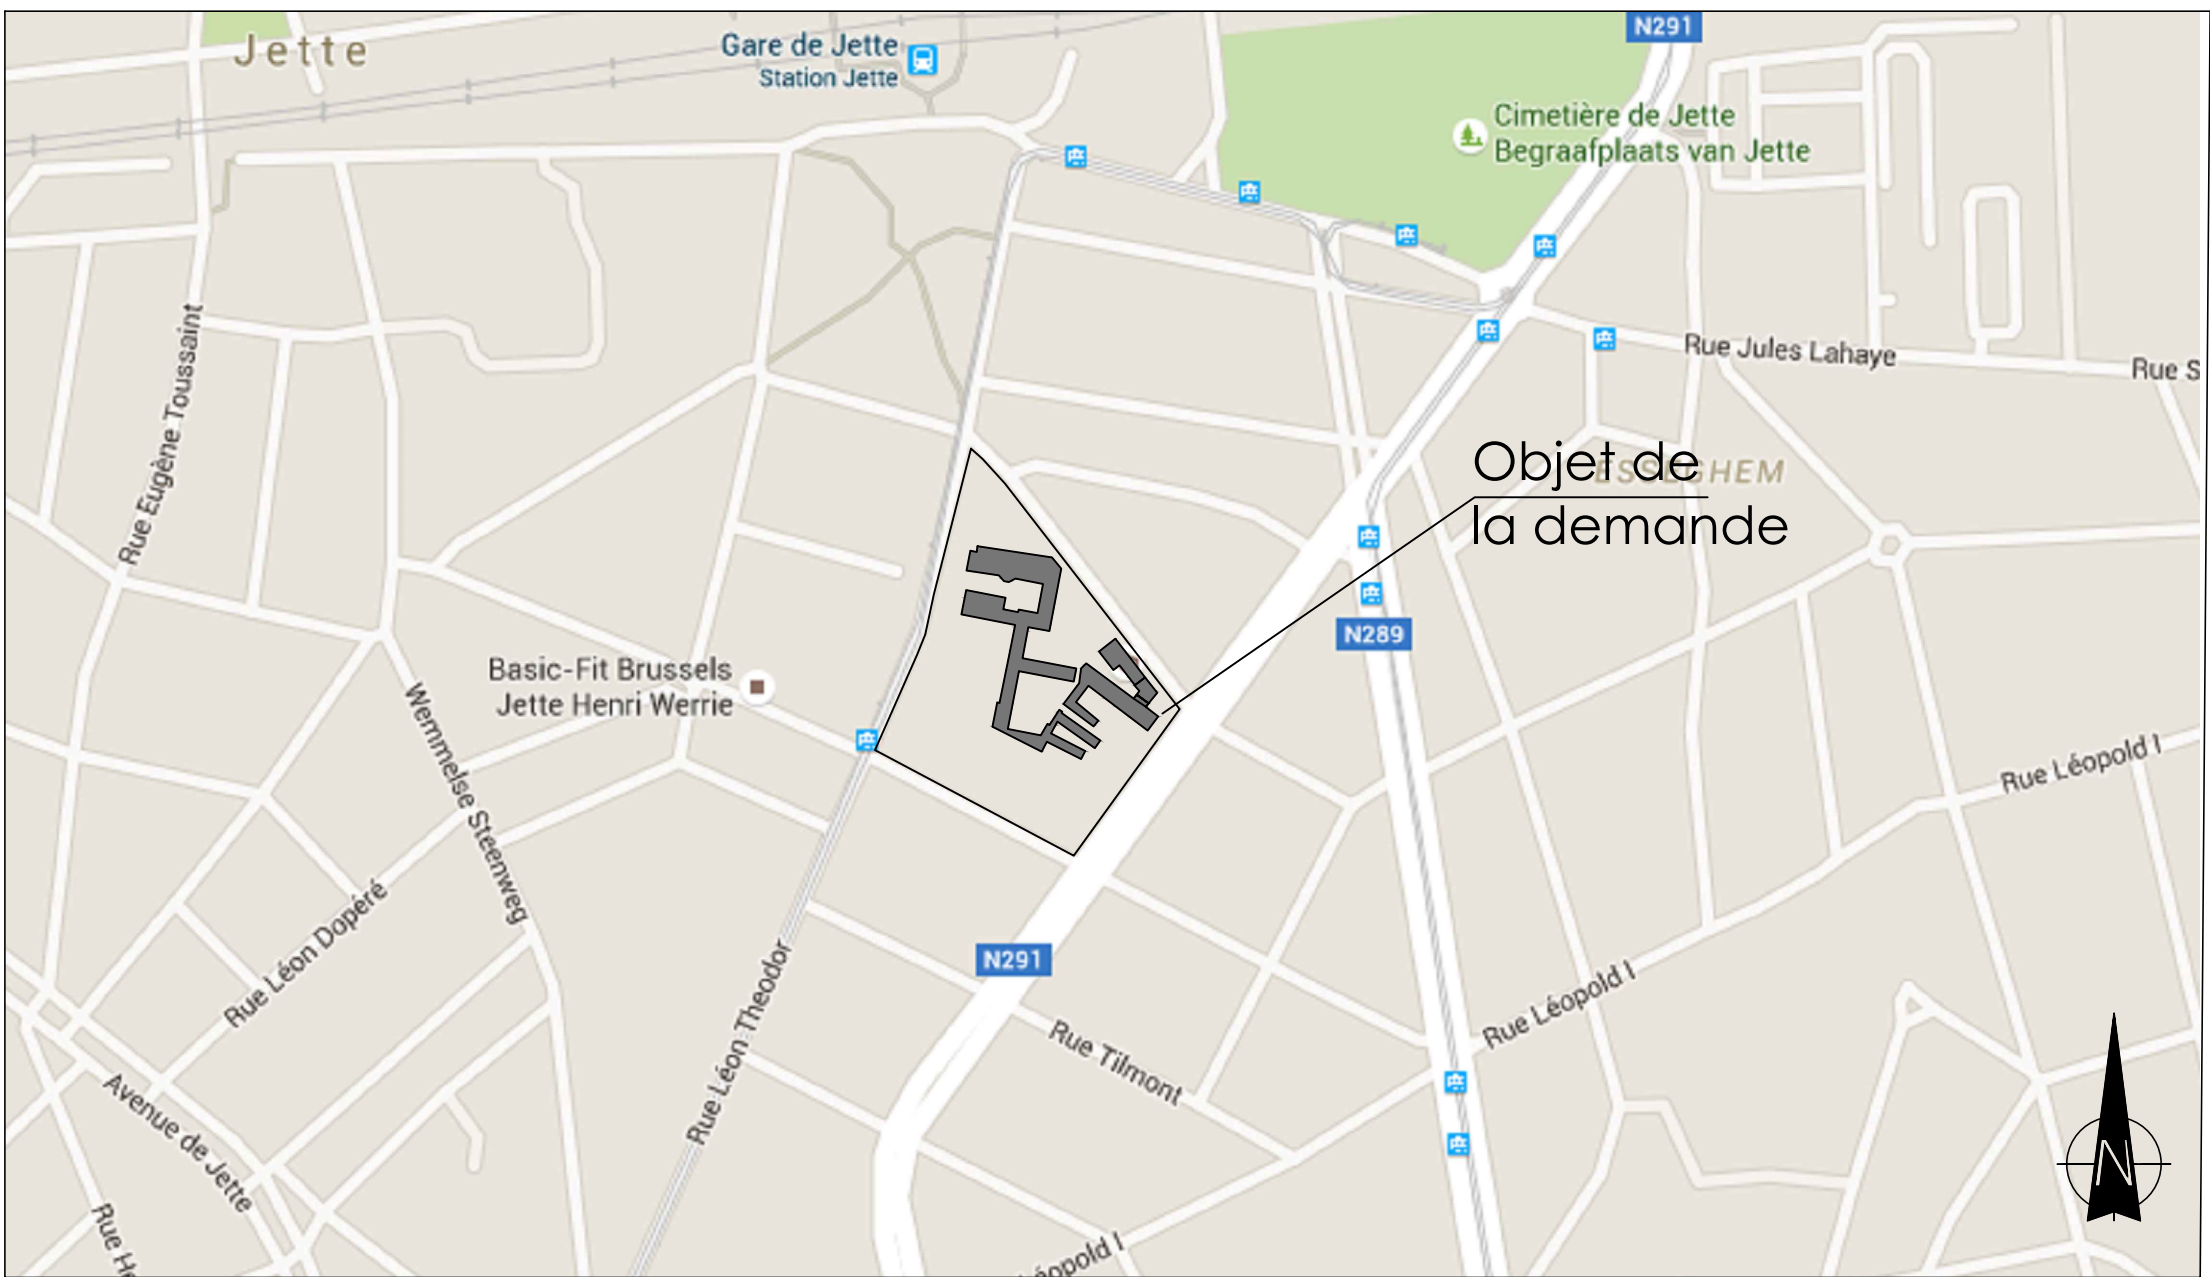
Jette

Gare de Jette
Station Jette

N291

Cimetière de Jette
Begraafplaats van Jette

Rue Jules Lahaye

Rue S

Rue Eugène Toussaint

Objet de
la demande

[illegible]SSEGHEM

N289

Basic-Fit Brussels
Jette Henri Werrie

Wemmelse Steenweg

Rue Léopold I

Rue Léon Dopéré

N291

Rue Léon Theodor

Rue Tilmont

Rue Léopold I

Avenue de Jette

Rue H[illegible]

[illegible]éopold I

N